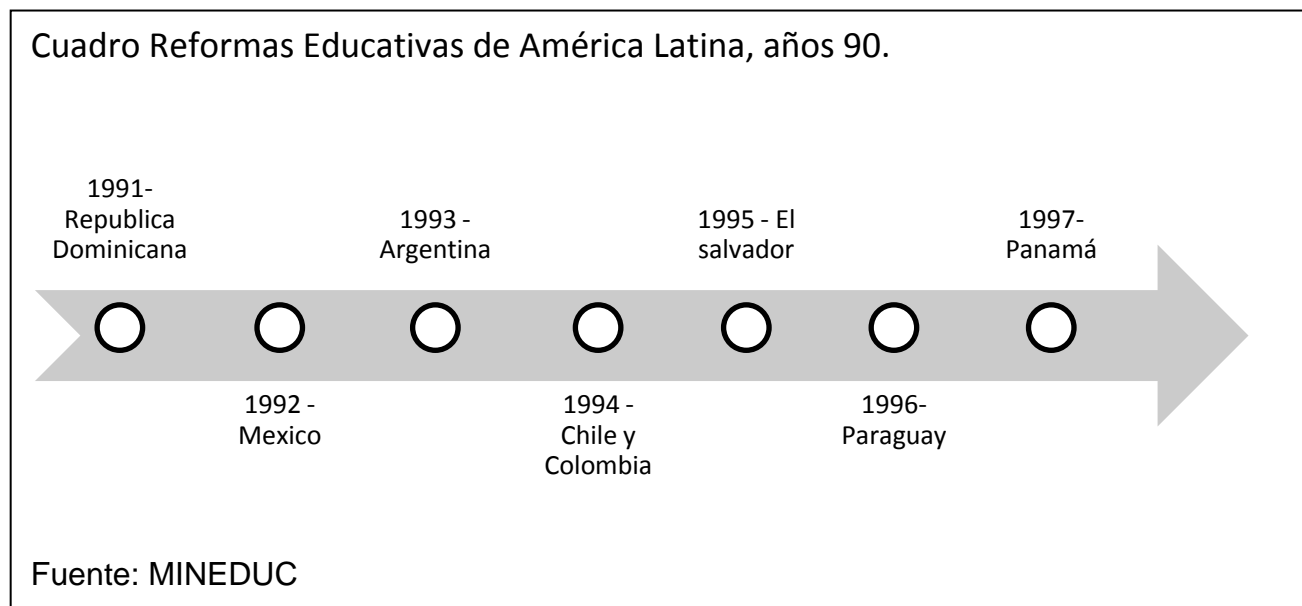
Cuadro Reformas Educativas de América Latina, años 90.

1991- Republica Dominicana

1992 - Mexico

1993 - Argentina

1994 - Chile y Colombia

1995 - El salvador

1996- Paraguay

1997- Panamá

Fuente: MINEDUC